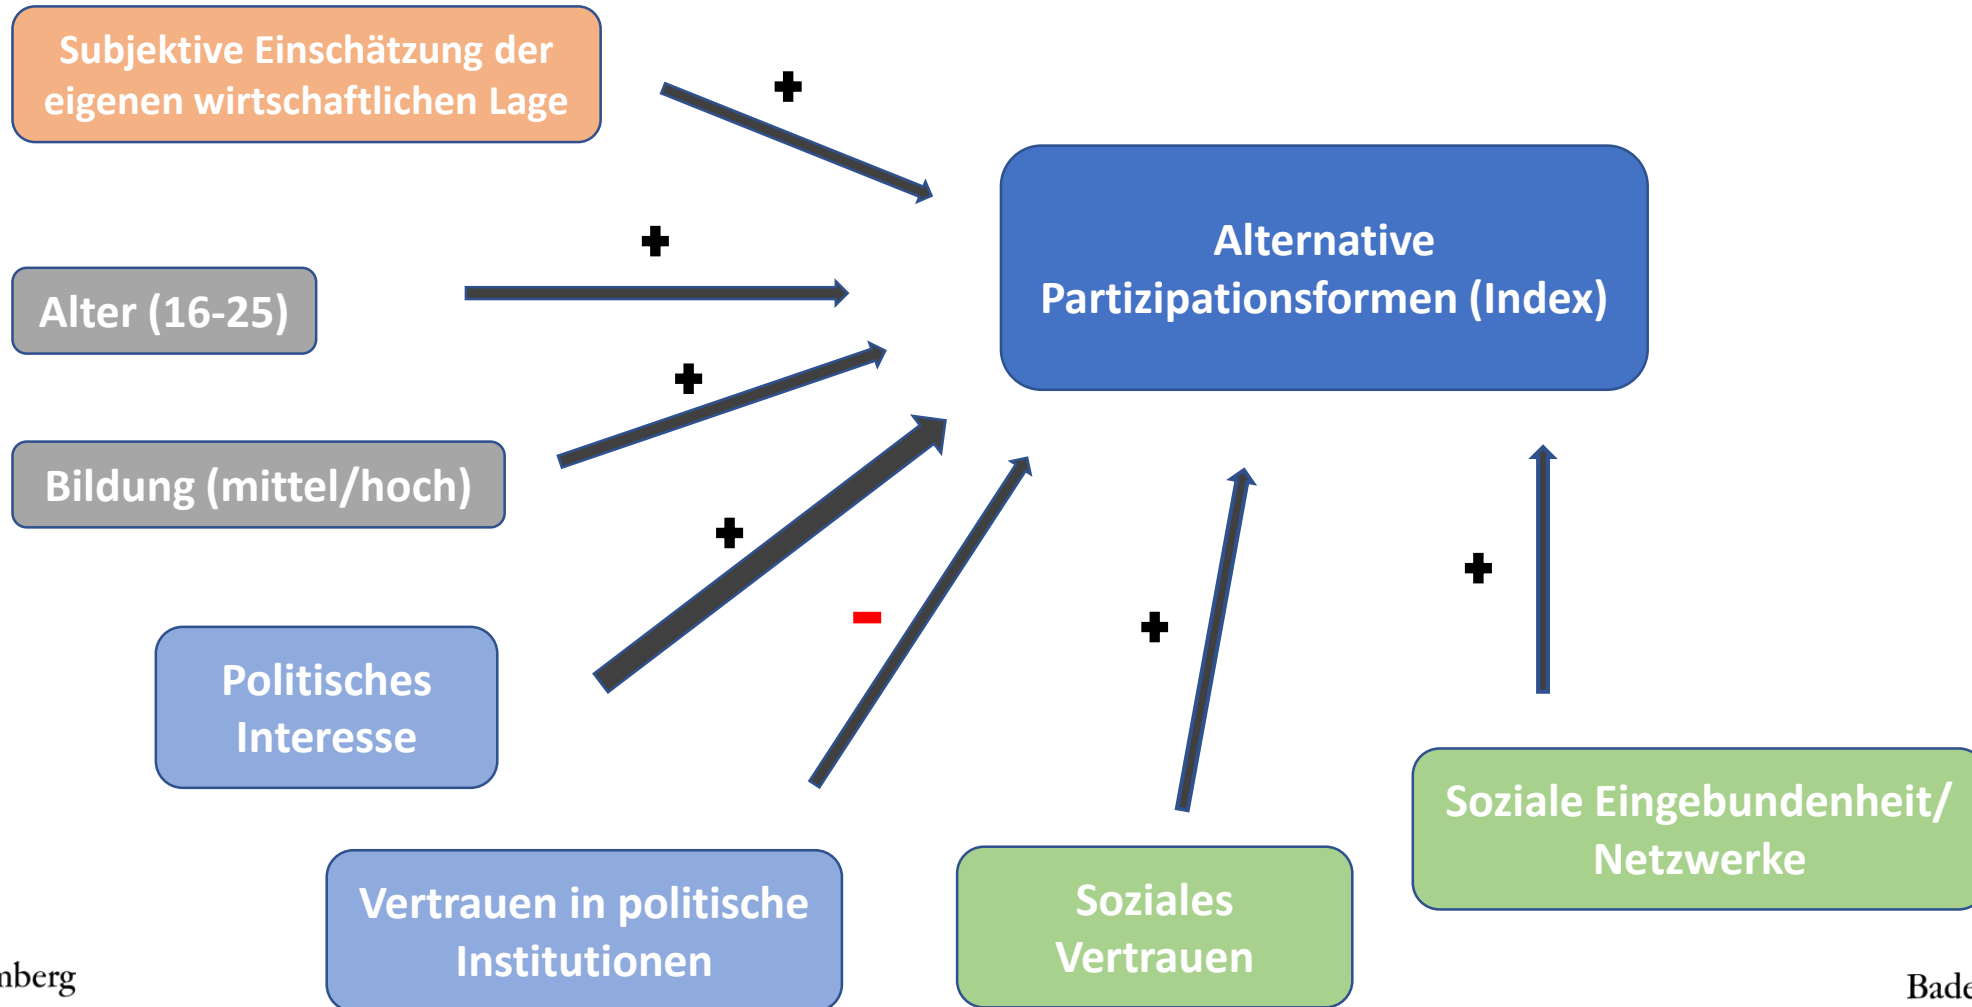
Subjektive Einschätzung der eigenen wirtschaftlichen Lage

+

Alternative Partizipationsformen (Index)

+

Alter (16-25)

+

Bildung (mittel/hoch)

+

-

+

+

Politisches Interesse

Vertrauen in politische Institutionen

Soziales Vertrauen

Soziale Eingebundenheit/ Netzwerke

nberg

Bade